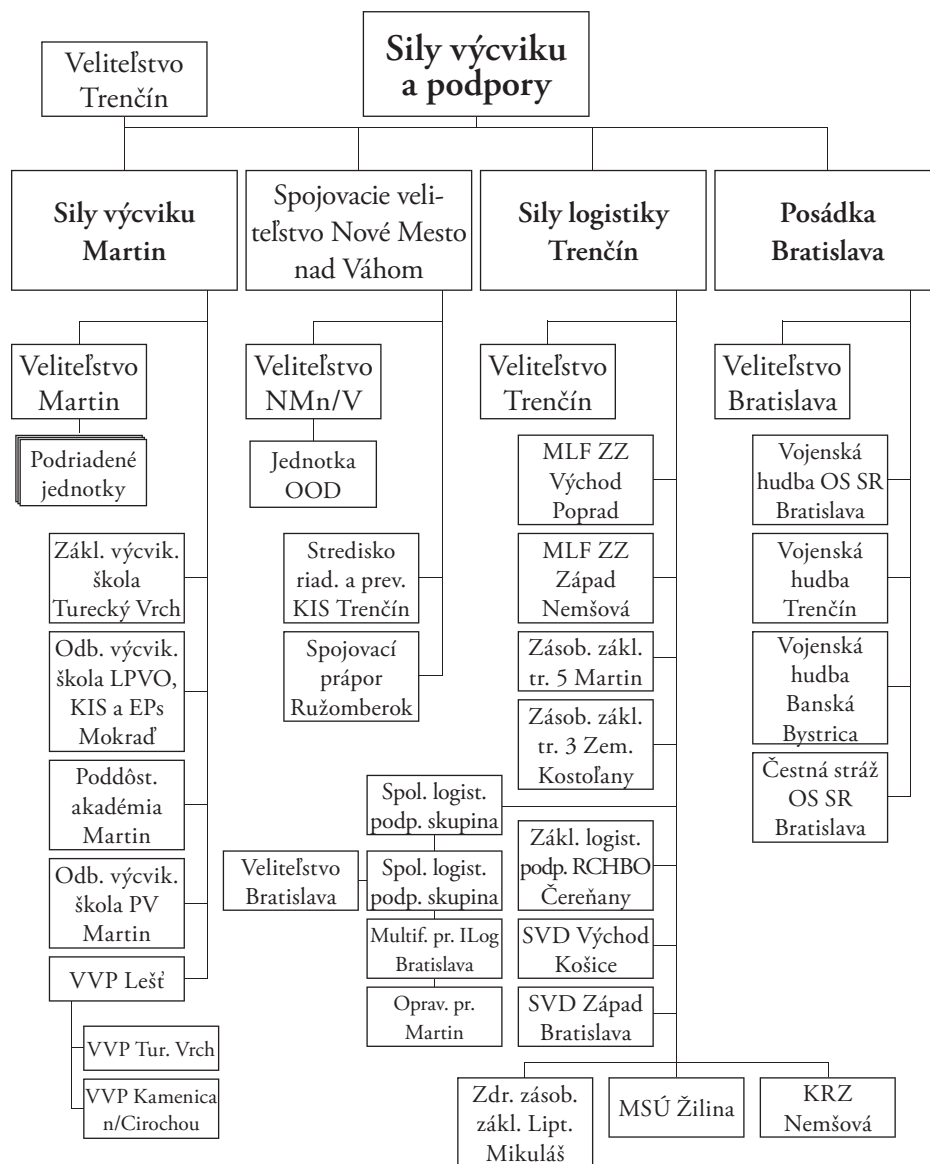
Sily výcviku a podpory

Veliteľstvo Trenčín

Sily výcviku Martin

Spojovacie veliteľstvo Nové Mesto nad Váhom

Sily logistiky Trenčín

Posádka Bratislava

Veliteľstvo Martin

Podriadené jednotky

Zákl. výcvik. škola Turecký Vrch

Odb. výcvik. škola LPVO, KIS a EPs Mokraď

Poddôst. akadémia Martin

Odb. výcvik. škola PV Martin

VVP Lešť

VVP Tur. Vrch

VVP Kamenica n/Cirochou

Veliteľstvo NMn/V

Jednotka OOD

Stredisko riad. a prev. KIS Trenčín

Spojovací prápor Ružomberok

Veliteľstvo Trenčín

MLF ZZ Východ Poprad

MLF ZZ Západ Nemšová

Zásob. zákl. tr. 5 Martin

Zásob. zákl. tr. 3 Zem. Kostoľany

Spol. logist. podp. skupina

Veliteľstvo Bratislava

Spol. logist. podp. skupina

Multif. pr. ILog Bratislava

Oprav. pr. Martin

Zákl. logist. podp. RCHBO Čereňany

SVD Východ Košice

SVD Západ Bratislava

Zdr. zásob. zákl. Lipt. Mikuláš

MSÚ Žilina

KRZ Nemšová

Veliteľstvo Bratislava

Vojenská hudba OS SR Bratislava

Vojenská hudba Trenčín

Vojenská hudba Banská Bystrica

Čestná stráž OS SR Bratislava